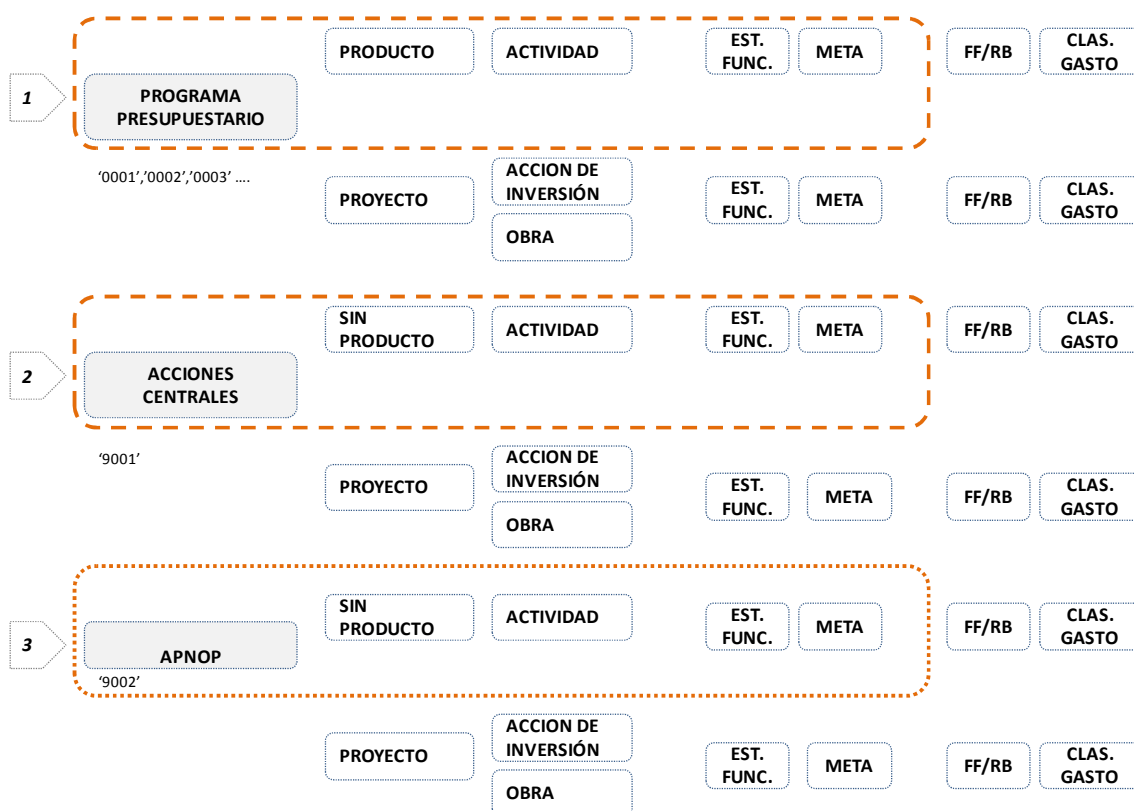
1

PROGRAMA PRESUPUESTARIO

PRODUCTO

ACTIVIDAD

EST. FUNC.

META

FF/RB

CLAS. GASTO

'0001','0002','0003' ….

PROYECTO

ACCION DE INVERSIÓN

OBRA

EST. FUNC.

META

FF/RB

CLAS. GASTO

2

ACCIONES CENTRALES

SIN PRODUCTO

ACTIVIDAD

EST. FUNC.

META

FF/RB

CLAS. GASTO

'9001'

PROYECTO

ACCION DE INVERSIÓN

OBRA

EST. FUNC.

META

FF/RB

CLAS. GASTO

3

APNOP

'9002'

SIN PRODUCTO

ACTIVIDAD

EST. FUNC.

META

FF/RB

CLAS. GASTO

PROYECTO

ACCION DE INVERSIÓN

OBRA

EST. FUNC.

META

FF/RB

CLAS. GASTO